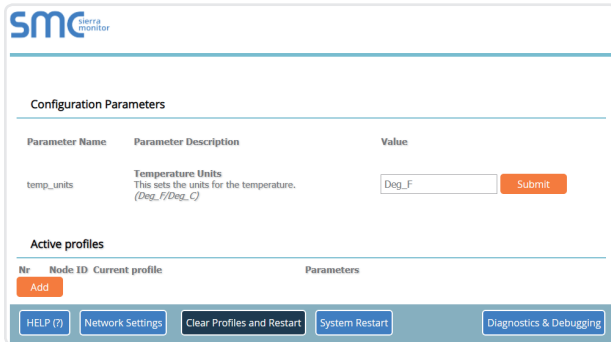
smc sierra monitor

Configuration Parameters

| Parameter Name | Parameter Description | Value |
|---|---|---|
| temp_units | Temperature Units This sets the units for the temperature. (Deg_F/Deg_C) | Deg_F Submit |

Active profiles

Nr Node ID Current profile Parameters

Add

HELP (?) Network Settings Clear Profiles and Restart System Restart Diagnostics & Debugging